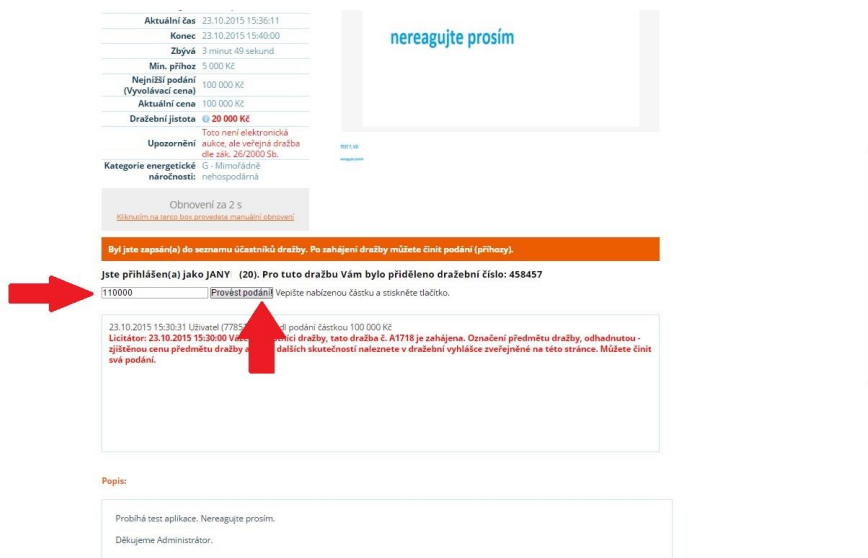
| | |
|---|---|
| Aktuální čas | 23.10.2015 15:36:11 |
| Konec | 23.10.2015 15:40:00 |
| Zbývá | 3 minut 49 sekund |
| Min. příhoz | 5 000 Kč |
| Nejnižší podání (Vyvolávací cena) | 100 000 Kč |
| Aktuální cena | 100 000 Kč |
| Dražební jistota | 20 000 Kč |
| Upozornění | Toto není elektronická aukce, ale veřejná dražba dle zák. 26/2000 Sb. |
| Kategorie energetické náročnosti: | G - Mimořádně nehospodárná |

nereagujte prosím

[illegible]

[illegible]

Obnovení za 2 s

Kliknutím na tento box provedete manuální obnovení

Byl jste zapsán(a) do seznamu účastníků dražby. Po zahájení dražby můžete činit podání (příhozy).

Jste přihlášen(a) jako JANY (20). Pro tuto dražbu Vám bylo přiděleno dražební číslo: 458457

110000 Provést podání! Vepište nabízenou částku a stiskněte tlačítko.

23.10.2015 15:30:31 Uživatel (7785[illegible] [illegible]dl podání částkou 100 000 Kč
Licitátor: 23.10.2015 15:30:00 Vá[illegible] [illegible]nici dražby, tato dražba č. A1718 je zahájena. Označení předmětu dražby, odhadnutou - zjištěnou cenu předmětu dražby a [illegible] dalších skutečností naleznete v dražební vyhlášce zveřejněné na této stránce. Můžete činit svá podání.

Popis:

Probíhá test aplikace. Nereagujte prosím.

Děkujeme Administrátor.